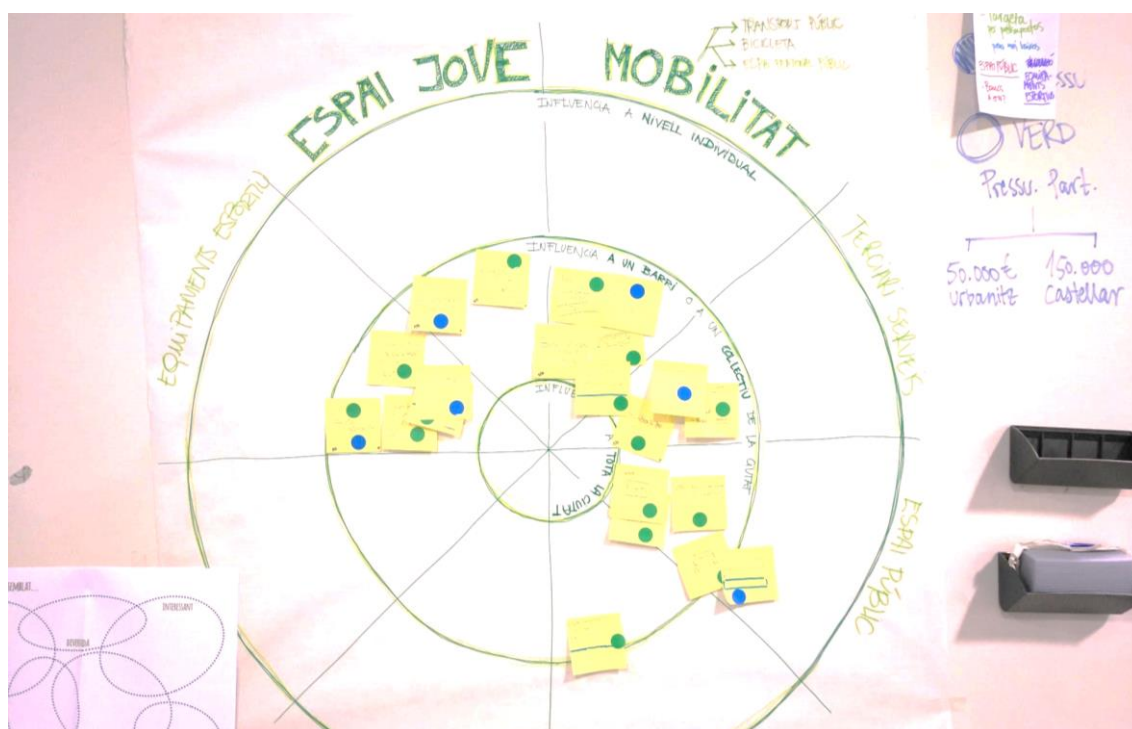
ESPAI JOVE

MOBILITAT

TRANSPORT PÚBLIC
BICICLETA
ESPAI PEATONAL PÚBLIC

INFLUENCIA A NIVELL INDIVIDUAL

INFLUENCIA A UN BARRI O A UN COLLECTIU DE LA CIUTAT

INFLUENCIA A TOTA LA CIUTAT

EQUIPAMENTS ESPORTIU

TERCIARI SERVEIS

ESPAI PÚBLIC

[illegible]
ESPAI PÚBLIC
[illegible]
SSU

VERD

Pressu. Part.

50.000€ Urbanitz
150.000 Castellar

SEMBLAT...
INTERESSANT
DIVERTIDA